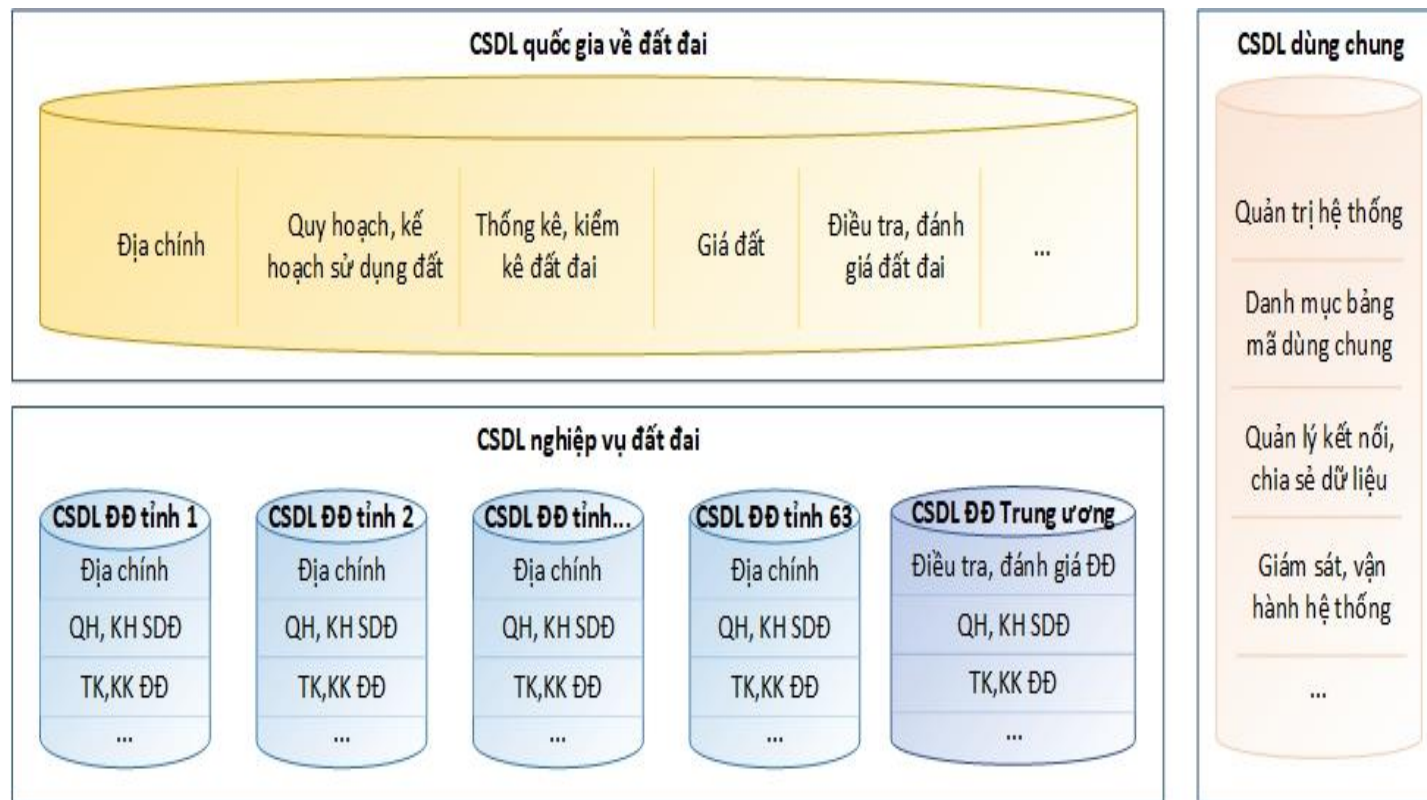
CSDL quốc gia về đất đai

Địa chính

Quy hoạch, kế hoạch sử dụng đất

Thống kê, kiểm kê đất đai

Giá đất

Điều tra, đánh giá đất đai

...

CSDL nghiệp vụ đất đai

CSDL ĐĐ tỉnh 1
Địa chính
QH, KH SDĐ
TK,KK ĐĐ
...

CSDL ĐĐ tỉnh 2
Địa chính
QH, KH SDĐ
TK,KK ĐĐ
...

CSDL ĐĐ tỉnh...
Địa chính
QH, KH SDĐ
TK,KK ĐĐ
...

CSDL ĐĐ tỉnh 63
Địa chính
QH, KH SDĐ
TK,KK ĐĐ
...

CSDL ĐĐ Trung ương
Điều tra, đánh giá ĐĐ
QH, KH SDĐ
TK,KK ĐĐ
...

CSDL dùng chung

Quản trị hệ thống

Danh mục bảng mã dùng chung

Quản lý kết nối, chia sẻ dữ liệu

Giám sát, vận hành hệ thống

...